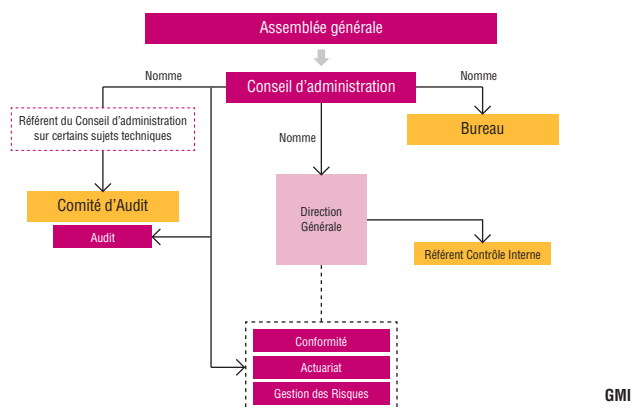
Assemblée générale

Nomme

Conseil d'administration

Nomme

Référent du Conseil d'administration sur certains sujets techniques

Bureau

Nomme

Comité d'Audit

Audit

Direction Générale

Référent Contrôle Interne

Conformité

Actuariat

Gestion des Risques

GMI